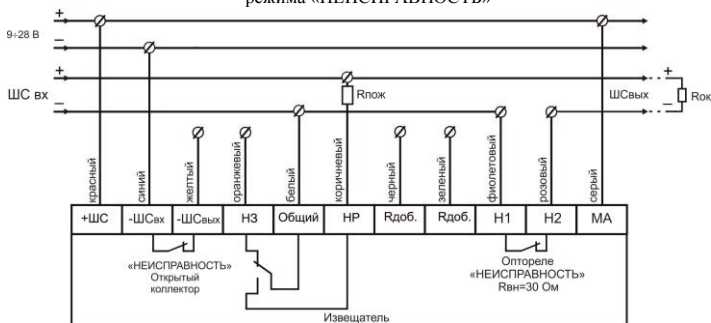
режима «НЕИСПРАВНОСТЬ»

+
9÷28 В
–
+
ШС вх
–
Rпож
ШСвых
+
–
Rок

красный
синий
желтый
оранжевый
белый
коричневый
черный
зеленый
фиолетовый
розовый
серый

| +ШС | -ШСвх | -ШСвых | НЗ | Общий | НР | Rдоб. | Rдоб. | Н1 | Н2 | МА |
|---|---|---|---|---|---|---|---|---|---|---|

«НЕИСПРАВНОСТЬ»
Открытый коллектор

Оптореле
«НЕИСПРАВНОСТЬ»
Rвн=30 Ом

Извещатель